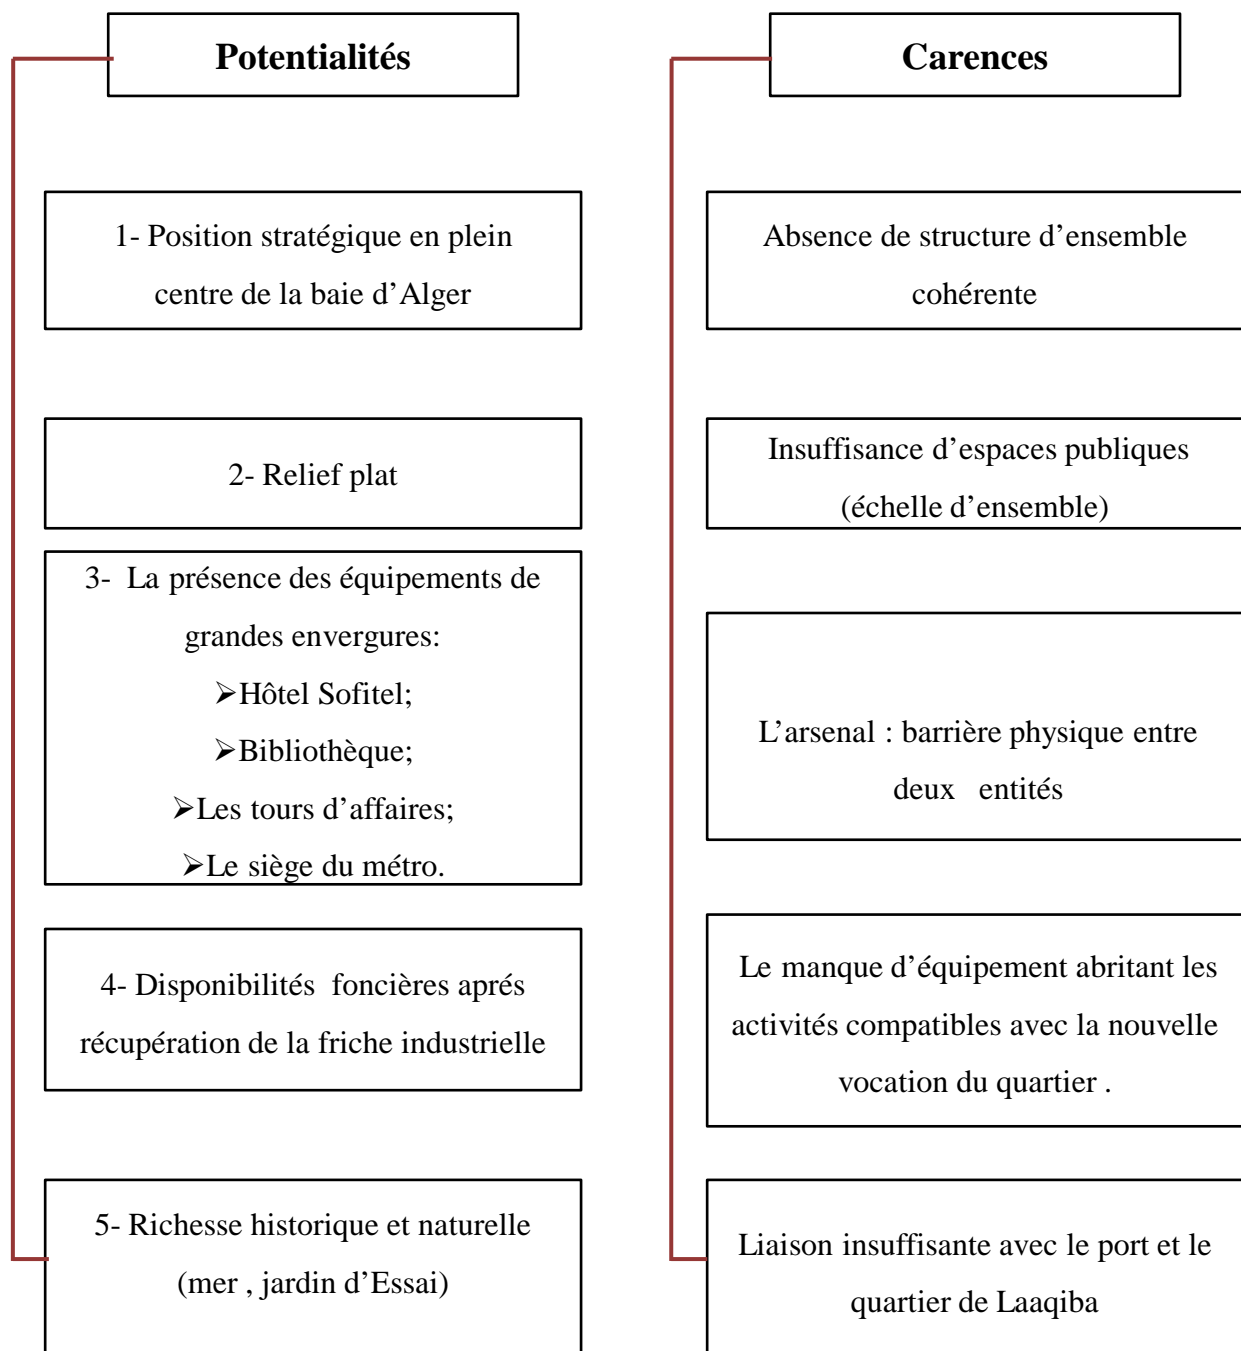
Potentialités

1- Position stratégique en plein centre de la baie d'Alger

2- Relief plat

3- La présence des équipements de grandes envergures:

➢Hôtel Sofitel;

➢Bibliothèque;

➢Les tours d'affaires;

➢Le siège du métro.

4- Disponibilités foncières aprés récupération de la friche industrielle

5- Richesse historique et naturelle (mer , jardin d'Essai)

Carences

Absence de structure d'ensemble cohérente

Insuffisance d'espaces publiques (échelle d'ensemble)

L'arsenal : barrière physique entre deux entités

Le manque d'équipement abritant les activités compatibles avec la nouvelle vocation du quartier .

Liaison insuffisante avec le port et le quartier de Laaqiba